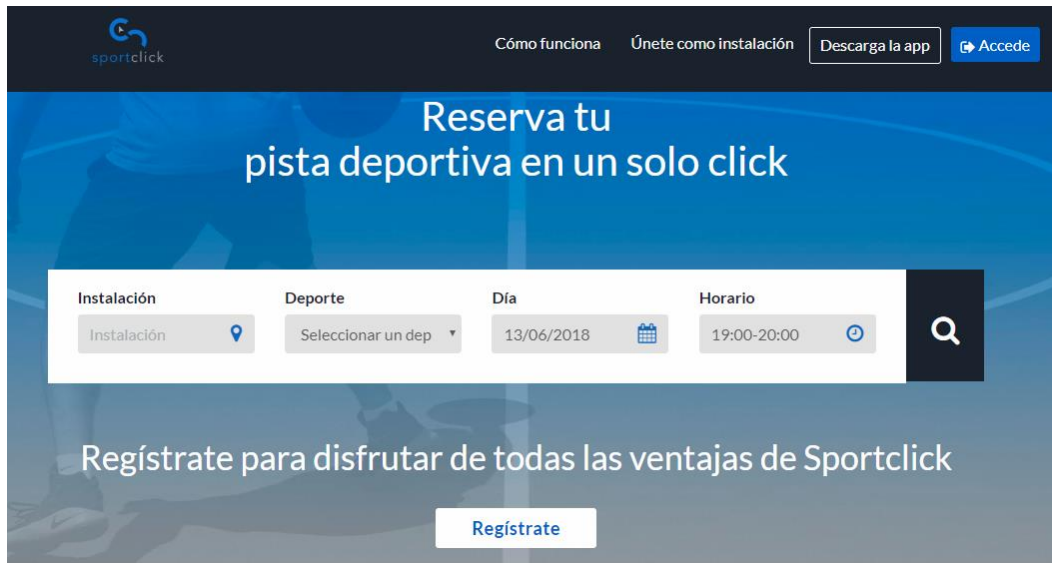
sportclick

Cómo funciona Únete como instalación Descarga la app Accede

Reserva tu
pista deportiva en un solo click

Instalación
Instalación

Deporte
Seleccionar un dep

Día
13/06/2018

Horario
19:00-20:00

Regístrate para disfrutar de todas las ventajas de Sportclick

Regístrate